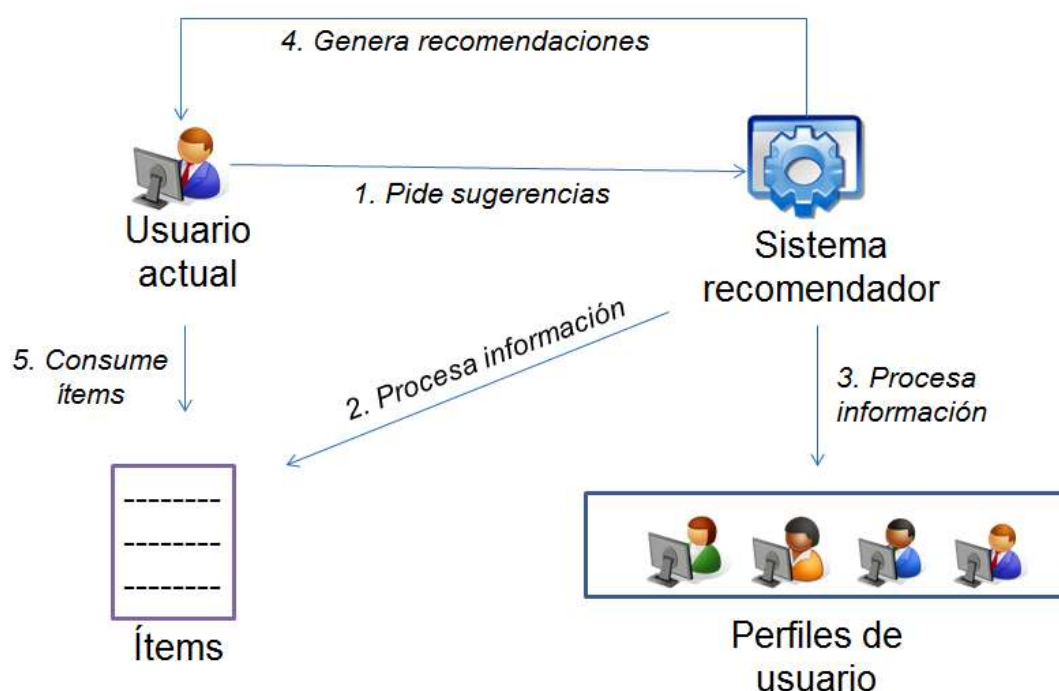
4. Genera recomendaciones

Usuario actual

1. Pide sugerencias

Sistema recomendador

5. Consume ítems

2. Procesa información

3. Procesa información

--------
--------
--------

Ítems

Perfiles de usuario